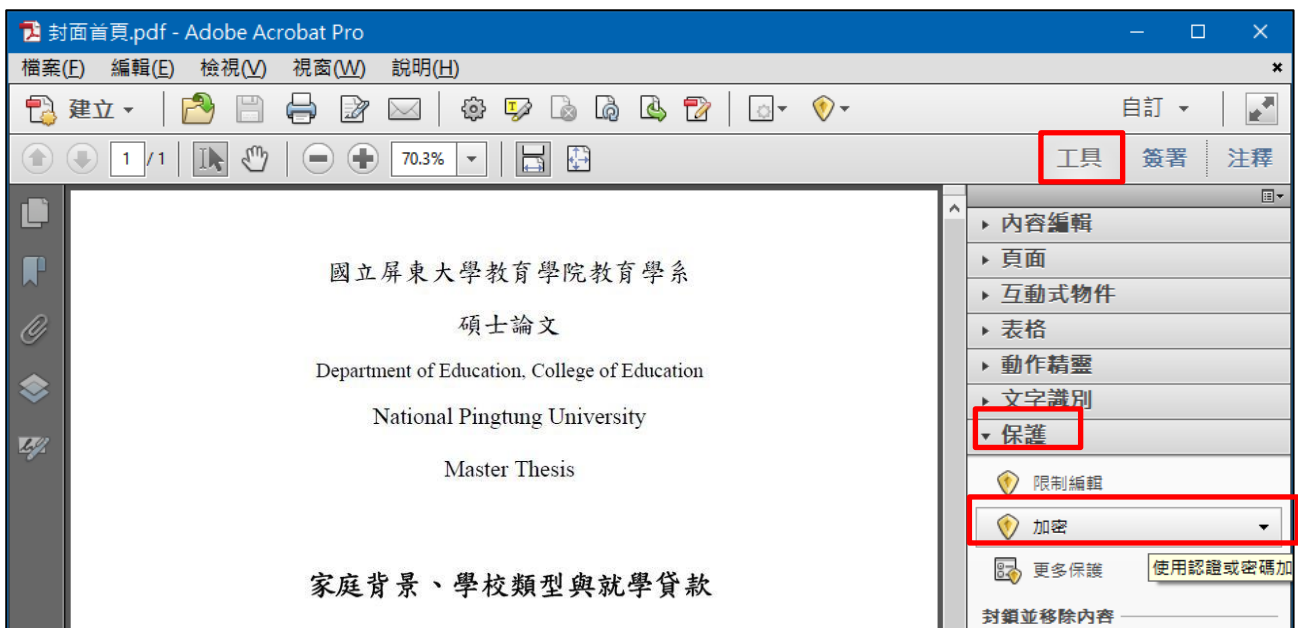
封面首頁.pdf - Adobe Acrobat Pro

檔案(F) 編輯(E) 檢視(V) 視窗(W) 說明(H)

建立

自訂

1 / 1

70.3%

工具 簽署 注釋

▸ 內容編輯
▸ 頁面
▸ 互動式物件
▸ 表格
▸ 動作精靈
▸ 文字識別
▾ 保護

限制編輯
加密
更多保護
使用認證或密碼加

封鎖並移除內容

國立屏東大學教育學院教育學系

碩士論文

Department of Education, College of Education

National Pingtung University

Master Thesis

家庭背景、學校類型與就學貸款